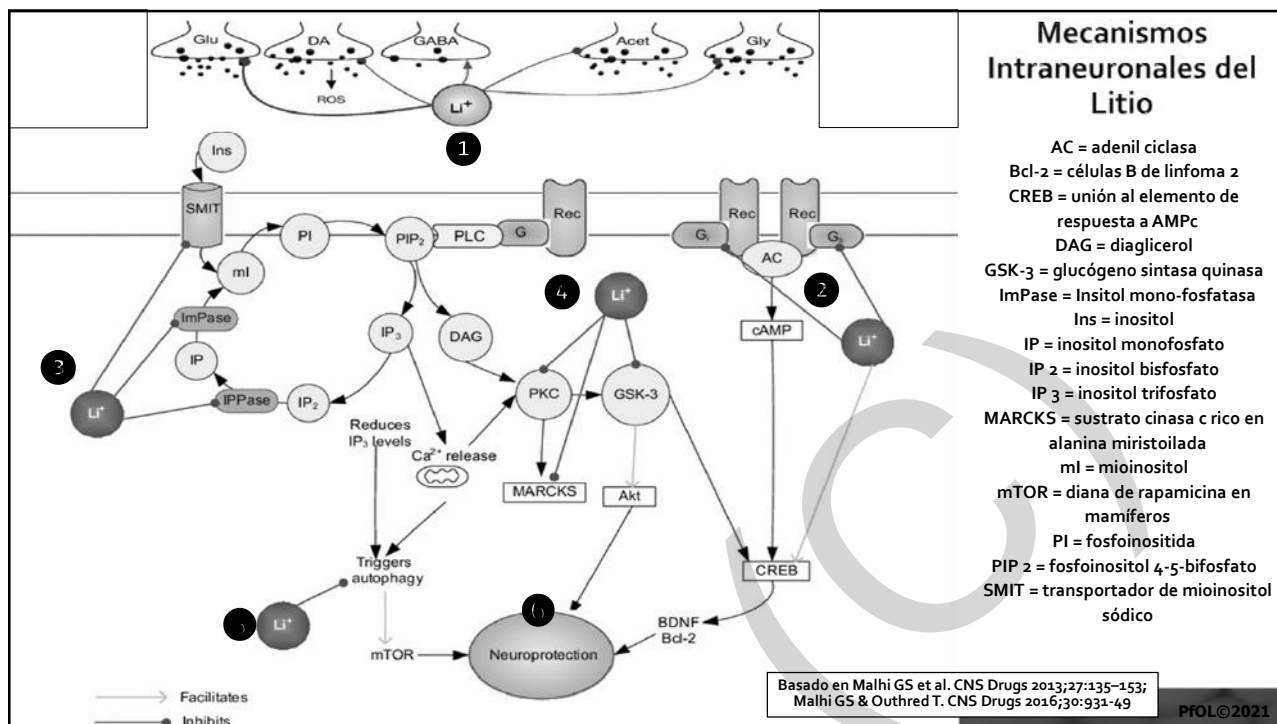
Glu DA GABA Acet Gly
ROS
$Li^+$
1

Mecanismos Intraneuronales del Litio

AC = adenil ciclasa
Bcl-2 = células B de linfoma 2
CREB = unión al elemento de respuesta a AMPc
DAG = diaglicerol
GSK-3 = glucógeno sintasa quinasa
ImPase = Insitol mono-fosfatasa
Ins = inositol
IP = inositol monofosfato
IP 2 = inositol bisfosfato
IP 3 = inositol trifosfato
MARCKS = sustrato cinasa c rico en alanina miristoilada
mI = mioinositol
mTOR = diana de rapamicina en mamíferos
PI = fosfoinositida
PIP 2 = fosfoinositol 4-5-bifosfato
SMIT = transportador de mioinositol sódico

Ins
SMIT
PI
$PIP_2$
PLC
G
Rec
Rec
Rec
$G_i$
$G_s$
AC
mI
ImPase
IP
$IP_3$
DAG
4
$Li^+$
2
cAMP
$Li^+$
3
$Li^+$
IPPase
$IP_2$
PKC
GSK-3
Reduces $IP_3$ levels
$Ca^{2+}$ release
MARCKS
Akt
CREB
Triggers autophagy
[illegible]
$Li^+$
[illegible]
BDNF
Bcl-2
mTOR
Neuroprotection

Facilitates
Inhibits

Basado en Malhi GS et al. CNS Drugs 2013;27:135–153; Malhi GS & Outhred T. CNS Drugs 2016;30:931-49

PfOL©2021